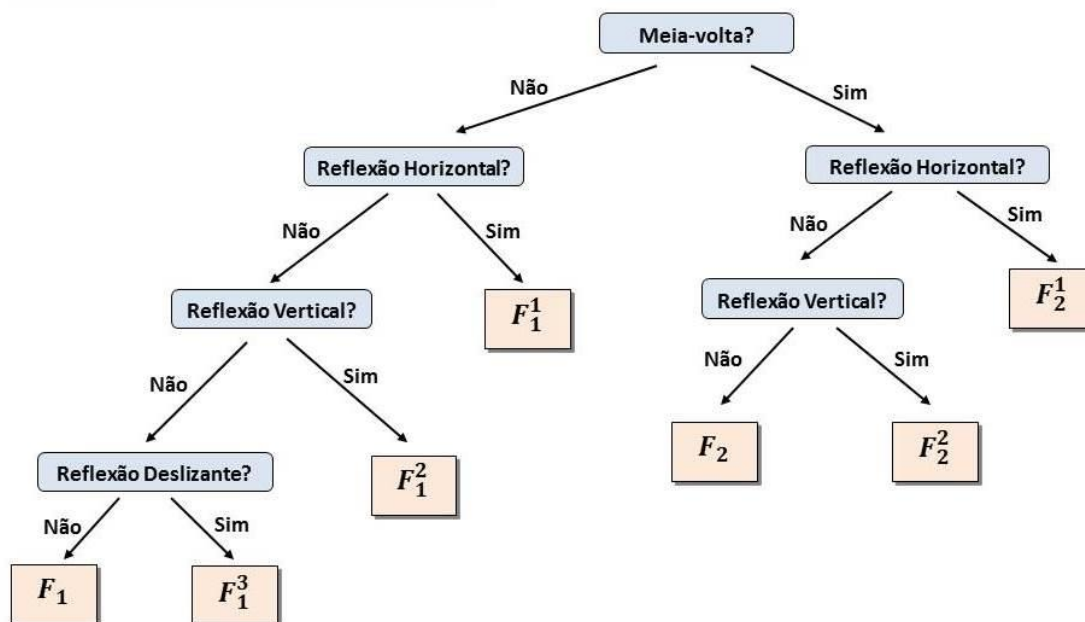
Meia-volta?

Não

Sim

Reflexão Horizontal?

Reflexão Horizontal?

Não

Sim

Não

Sim

Reflexão Vertical?

$F_1^1$

Reflexão Vertical?

$F_2^1$

Não

Sim

Não

Sim

Reflexão Deslizante?

$F_1^2$

$F_2$

$F_2^2$

Não

Sim

$F_1$

$F_1^3$